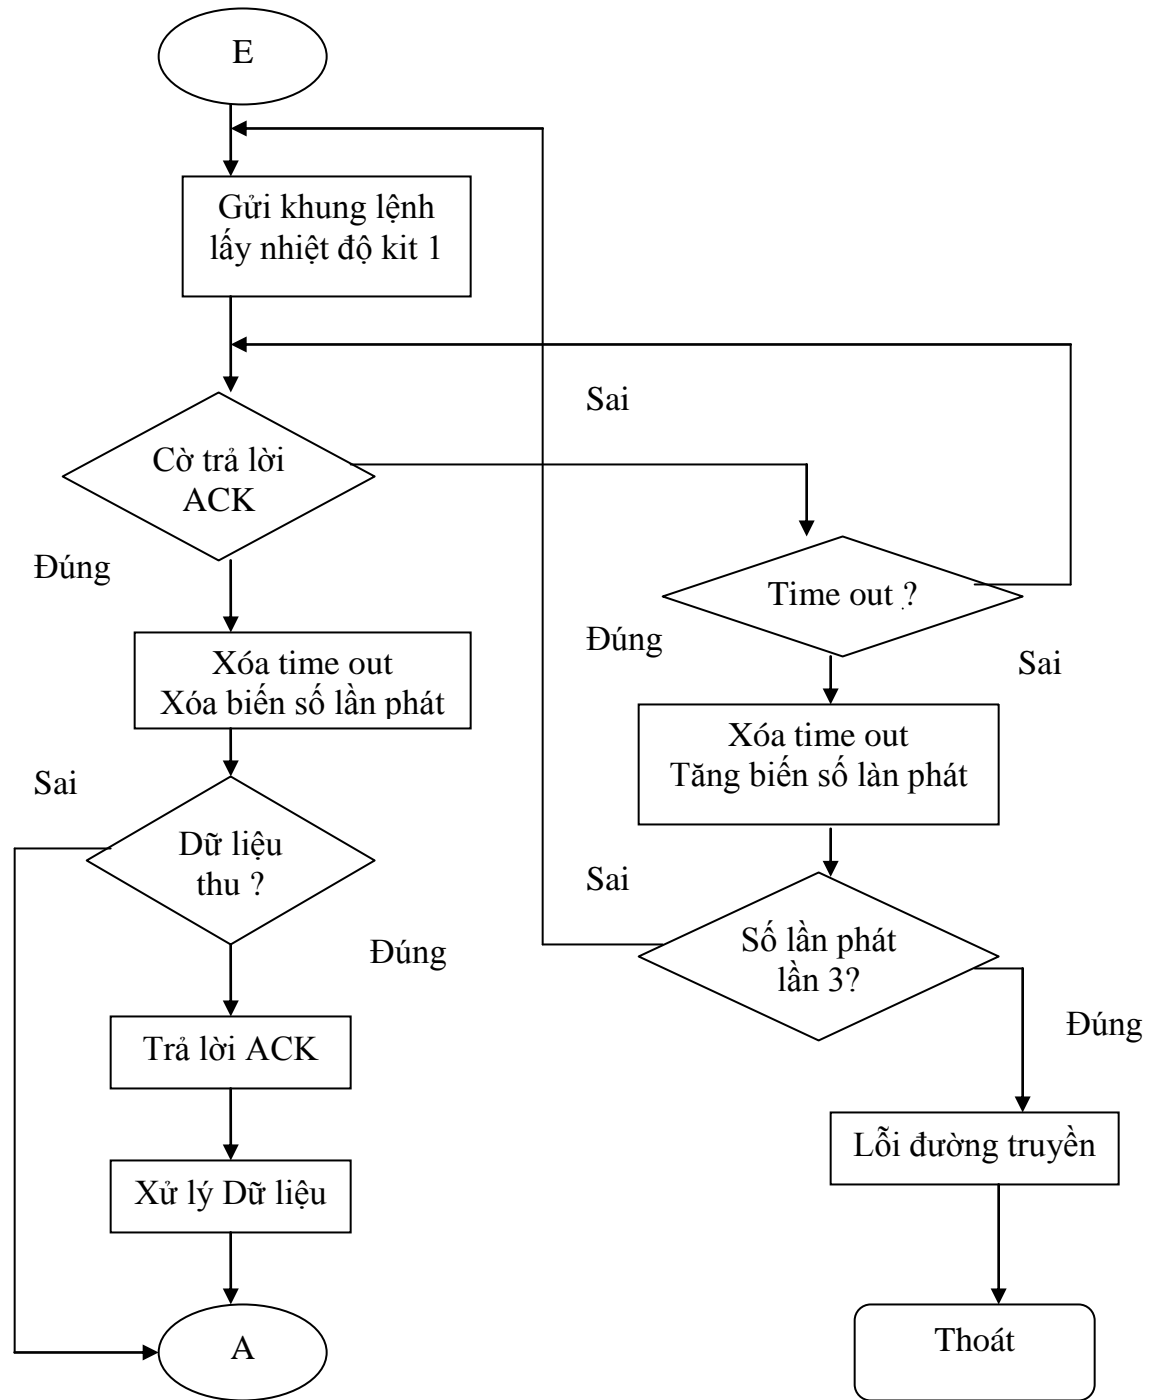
E

Gửi khung lệnh lấy nhiệt độ kit 1

Sai

Cờ trả lời ACK

Đúng

Time out ?

Đúng

Sai

Xóa time out Xóa biến số lần phát

Xóa time out Tăng biến số làn phát

Sai

Dữ liệu thu ?

Sai

Đúng

Số lần phát lần 3?

Đúng

Trả lời ACK

Lỗi đường truyền

Xử lý Dữ liệu

A

Thoát